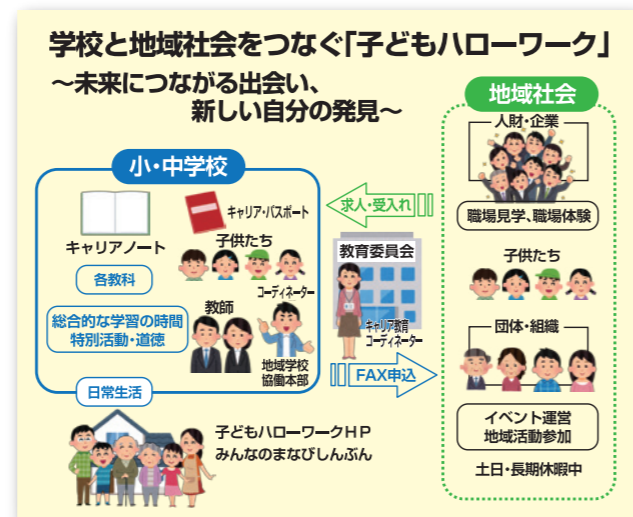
学校と地域社会をつなぐ「子どもハローワーク」

～未来につながる出会い、
新しい自分の発見～

小・中学校

キャリアノート

キャリア・パスポート

子供たち

各教科

コーディネーター

総合的な学習の時間
特別活動・道徳

教師

地域学校協働本部

日常生活

求人・受入れ

教育委員会

キャリア教育コーディネーター

FAX申込

地域社会

人財・企業

職場見学、職場体験

子供たち

団体・組織

イベント運営
地域活動参加

土日・長期休暇中

子どもハローワークHP
みんなのまなびしんぶん